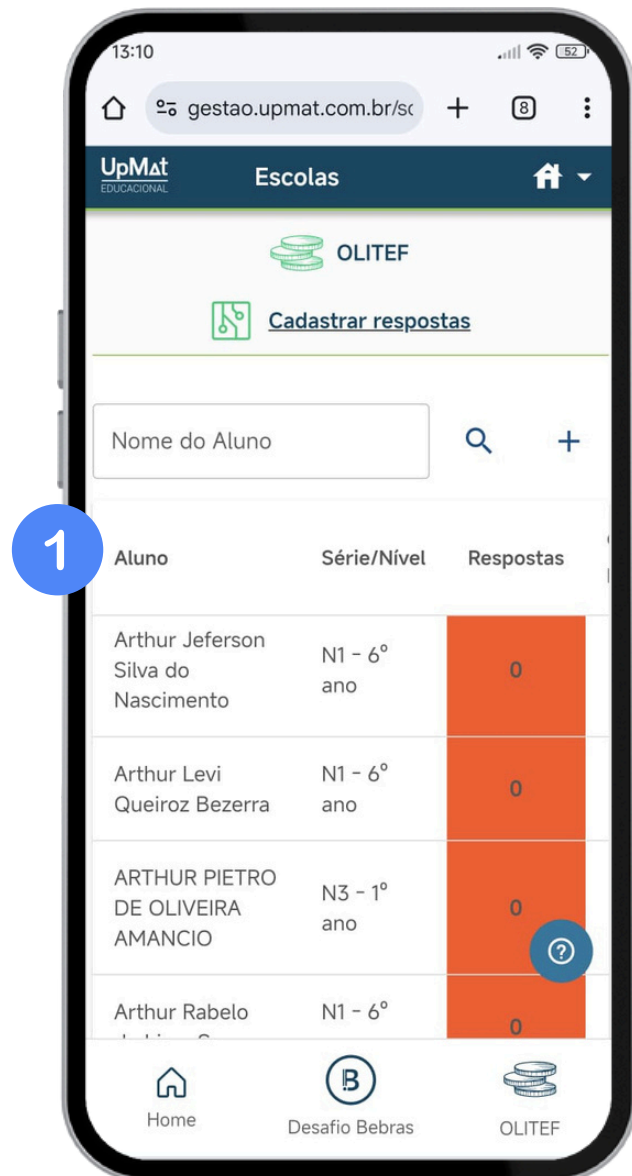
13:10

52

gestao.upmat.com.br/sc

+

8

UpMat
EDUCACIONAL

Escolas

OLITEF

Cadastrar respostas

Nome do Aluno

+

1

| Aluno | Série/Nível | Respostas |
|---|---|---|
| Arthur Jeferson Silva do Nascimento | N1 - 6° ano | 0 |
| Arthur Levi Queiroz Bezerra | N1 - 6° ano | 0 |
| ARTHUR PIETRO DE OLIVEIRA AMANCIO | N3 - 1° ano | 0 |
| Arthur Rabelo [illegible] | N1 - 6° | 0 |

?

Home

Desafio Bebras

OLITEF